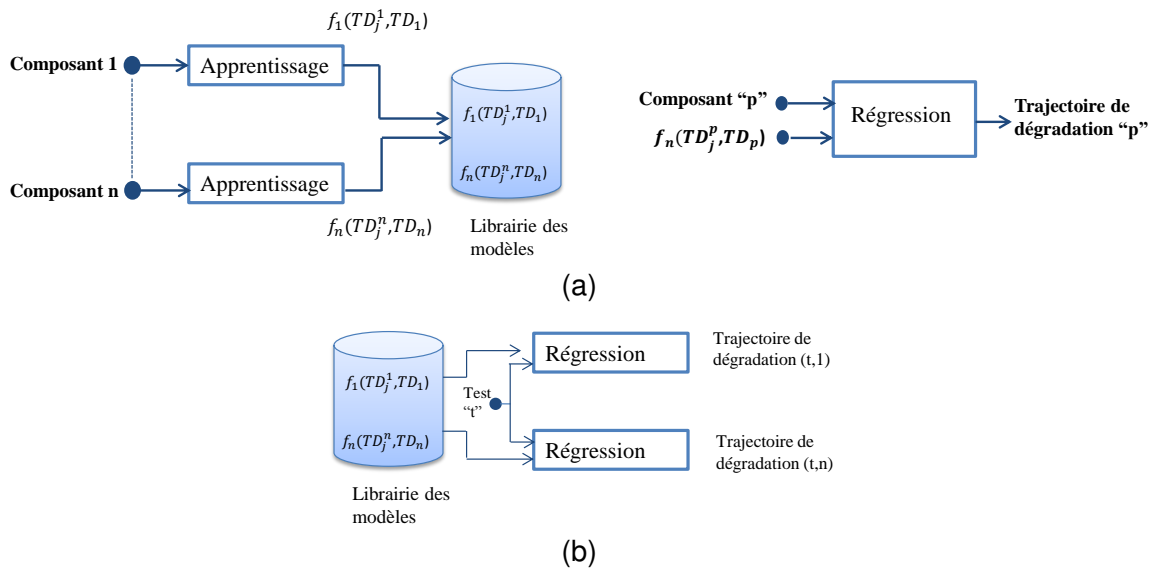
$f_1(TD_j^1, TD_1)$

Composant 1

Apprentissage

Composant n

Apprentissage

$f_n(TD_j^n, TD_n)$

$f_1(TD_j^1, TD_1)$

$f_n(TD_j^n, TD_n)$

Librairie des modèles

Composant "p"

$f_n(TD_j^p, TD_p)$

Régression

Trajectoire de dégradation "p"

(a)

$f_1(TD_j^1, TD_1)$

$f_n(TD_j^n, TD_n)$

Librairie des modèles

Test "t"

Régression

Trajectoire de dégradation (t,1)

Régression

Trajectoire de dégradation (t,n)

(b)